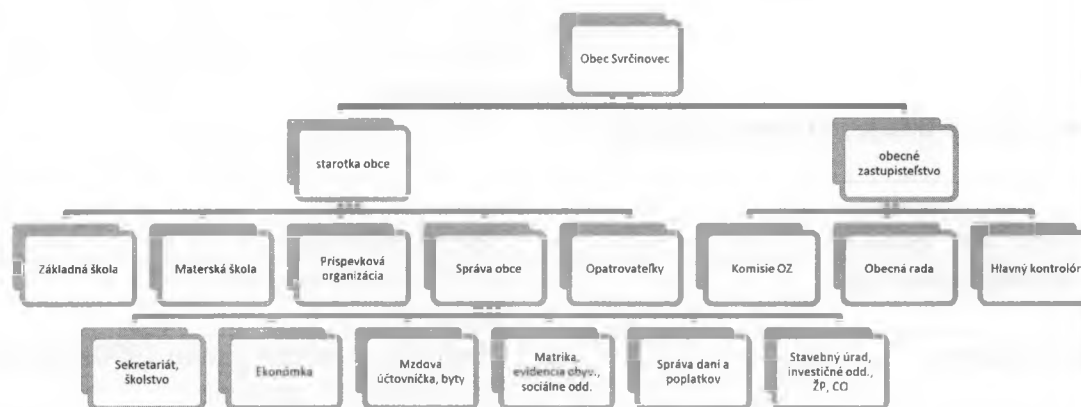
Obec Svrčinovec

starotka obce

obecné zastupiteľstvo

Základná škola

Materská škola

Príspevková organizácia

Správa obce

Opatrovateľky

Komisie OZ

Obecná rada

Hlavný kontrolór

Sekretariát, školstvo

Ekonómka

Mzdová účtovníčka, byty

Matrika, evidencia obyv., sociálne odd.

Správa daní a poplatkov

Stavebný úrad, investičné odd., ŽP, CO